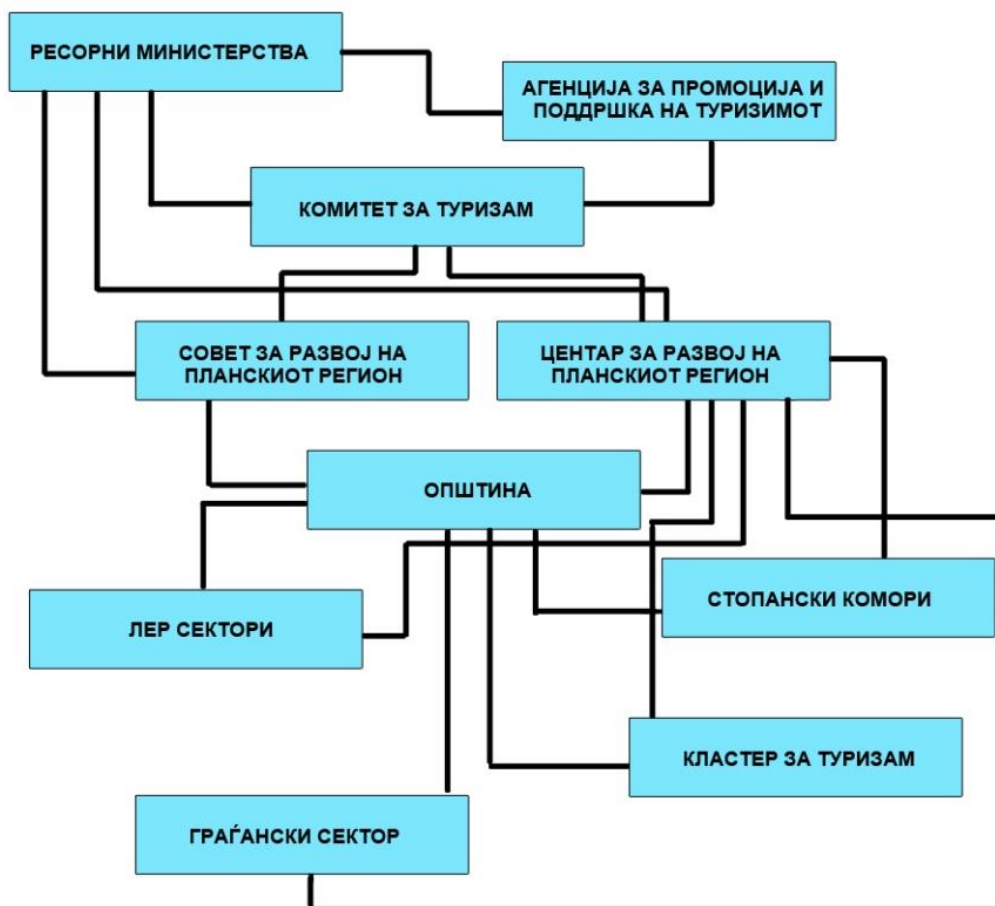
РЕСОРНИ МИНИСТЕРСТВА

АГЕНЦИЈА ЗА ПРОМОЦИЈА И ПОДДРШКА НА ТУРИЗИМОТ

КОМИТЕТ ЗА ТУРИЗАМ

СОВЕТ ЗА РАЗВОЈ НА ПЛАНСКИОТ РЕГИОН

ЦЕНТАР ЗА РАЗВОЈ НА ПЛАНСКИОТ РЕГИОН

ОПШТИНА

ЛЕР СЕКТОРИ

СТОПАНСКИ КОМОРИ

КЛАСТЕР ЗА ТУРИЗАМ

ГРАЃАНСКИ СЕКТОР